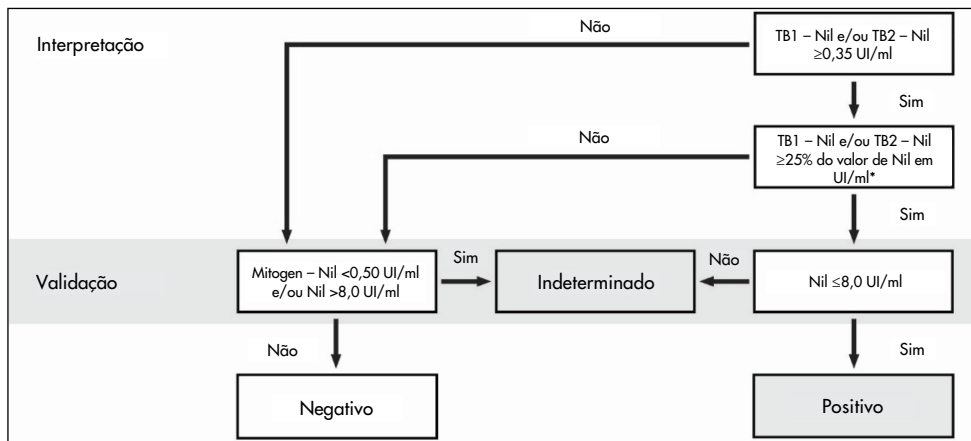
Interpretação

Não

TB1 – Nil e/ou TB2 – Nil ≥0,35 UI/ml

Sim

Não

TB1 – Nil e/ou TB2 – Nil ≥25% do valor de Nil em UI/ml*

Sim

Validação

Mitogen – Nil <0,50 UI/ml e/ou Nil >8,0 UI/ml

Sim

Indeterminado

Não

Nil ≤8,0 UI/ml

Não

Sim

Negativo

Positivo